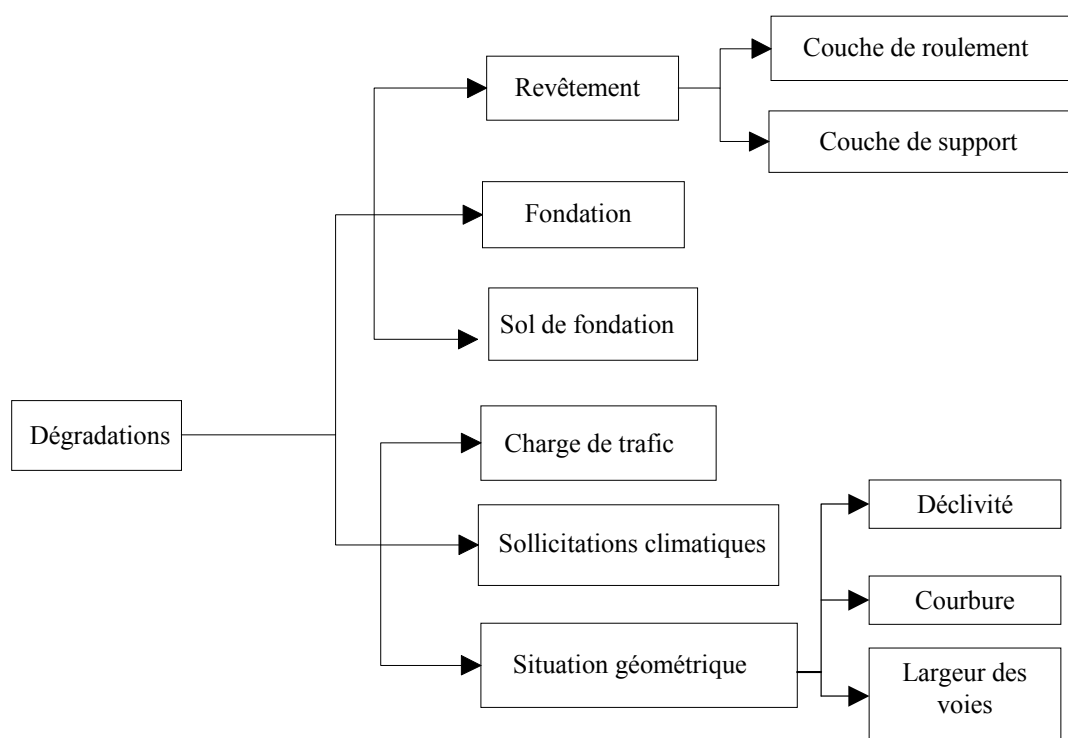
Dégradations

Revêtement

Couche de roulement

Couche de support

Fondation

Sol de fondation

Charge de trafic

Sollicitations climatiques

Situation géométrique

Déclivité

Courbure

Largeur des voies